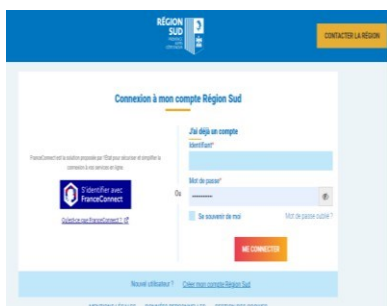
RÉGION SUD

CONTACTER LA RÉGION

Connexion à mon compte Région Sud

FranceConnect est la solution proposée par l'État pour sécuriser et simplifier la connexion à vos services en ligne.

S'identifier avec FranceConnect

Qu'est-ce que FranceConnect ?

Ou

J'ai déjà un compte

Identifiant*

Mot de passe*

Se souvenir de moi

Mot de passe oublié ?

ME CONNECTER

Nouvel utilisateur ? Créer mon compte Région Sud

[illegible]